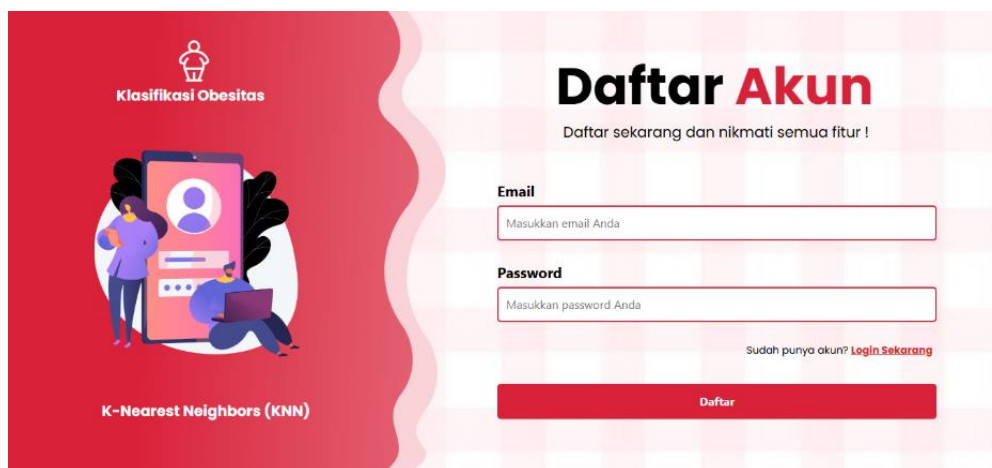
Klasifikasi Obesitas

K-Nearest Neighbors (KNN)

Daftar Akun

Daftar sekarang dan nikmati semua fitur !

Email

Masukkan email Anda

Password

Masukkan password Anda

Sudah punya akun? Login Sekarang

Daftar